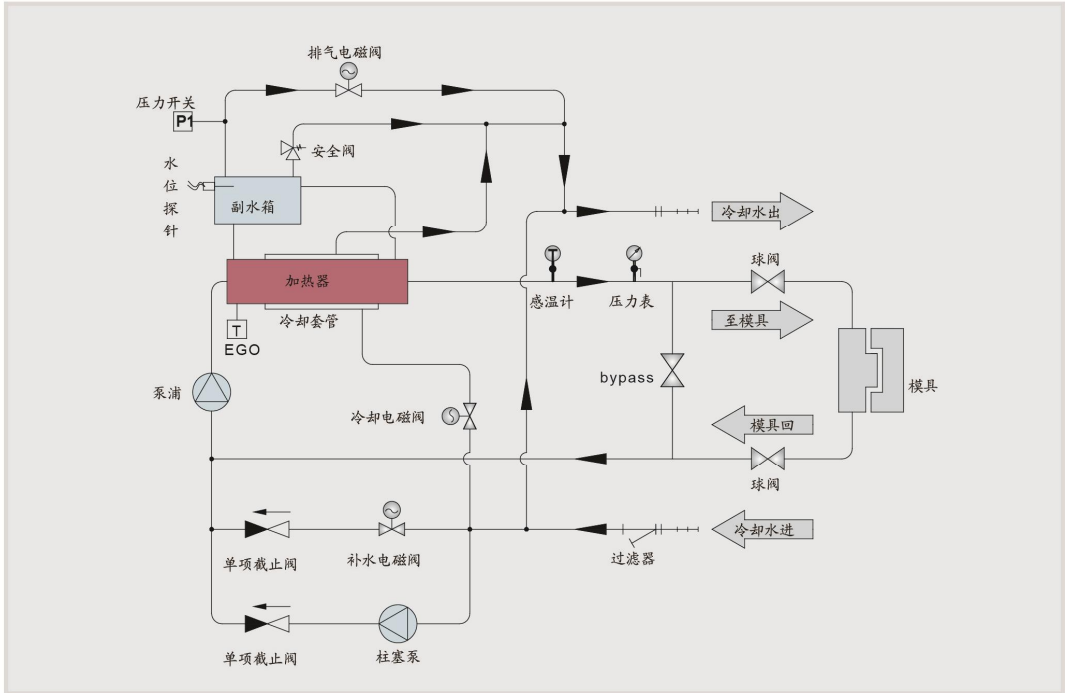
排气电磁阀

压力开关

P1

安全阀

水
位
探
针

副水箱

冷却水出

加热器

感温计

压力表

球阀

冷却套管

至模具

T
EGO

bypass

模具

泵浦

冷却电磁阀

模具回

球阀

冷却水进

单项截止阀

补水电磁阀

过滤器

单项截止阀

柱塞泵